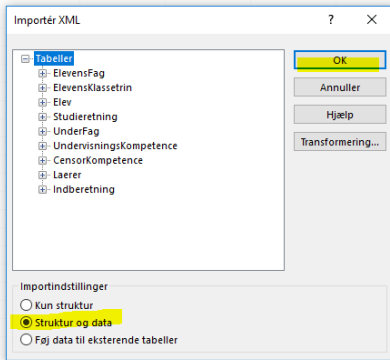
Importér XML

?

Tabeller
ElevensFag
ElevensKlassetrin
Elev
Studieretning
UnderFag
UndervisningsKompetence
CensorKompetence
Laerer
Indberetning

OK
Annuller
Hjælp
Transformering...

Importindstillinger
Kun struktur
Struktur og data
Føj data til eksterende tabeller